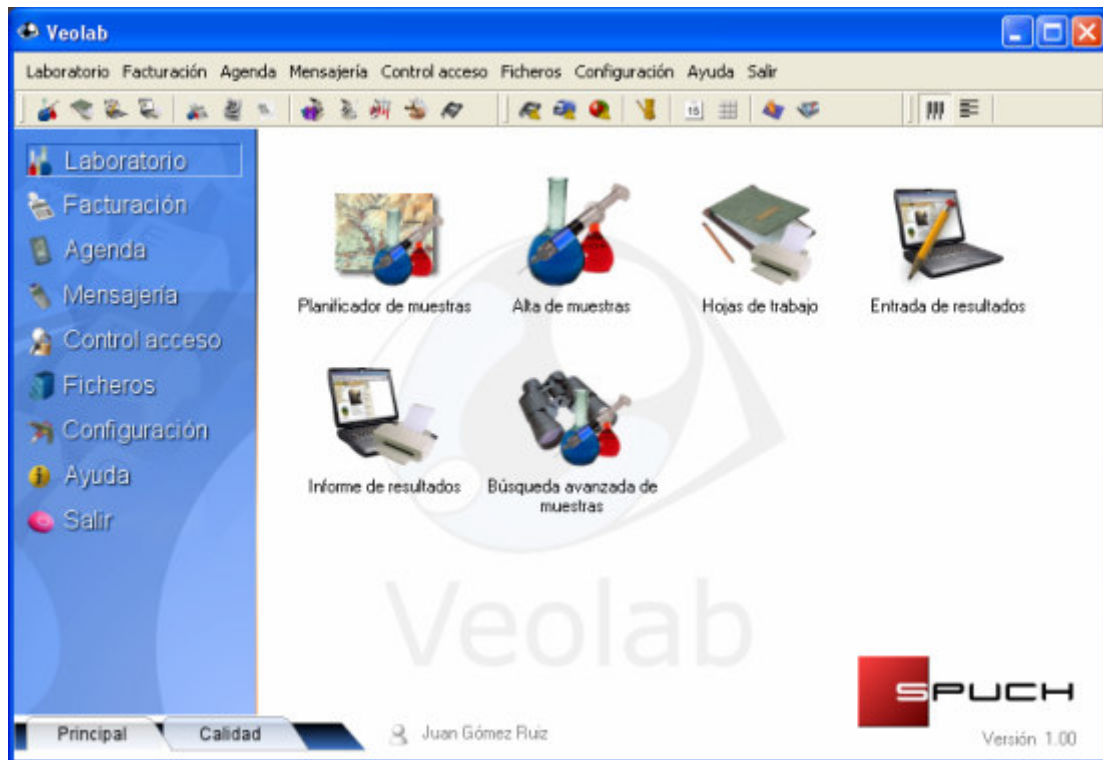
Veolab

Laboratorio Facturación Agenda Mensajería Control acceso Ficheros Configuración Ayuda Salir

15

Laboratorio
Facturación
Agenda
Mensajería
Control acceso
Ficheros
Configuración
Ayuda
Salir

Planificador de muestras
Alta de muestras
Hojas de trabajo
Entrada de resultados
Informe de resultados
Búsqueda avanzada de muestras

Veolab

SPUCH

Principal
Calidad

Juan Gómez Ruiz

Versión 1.00